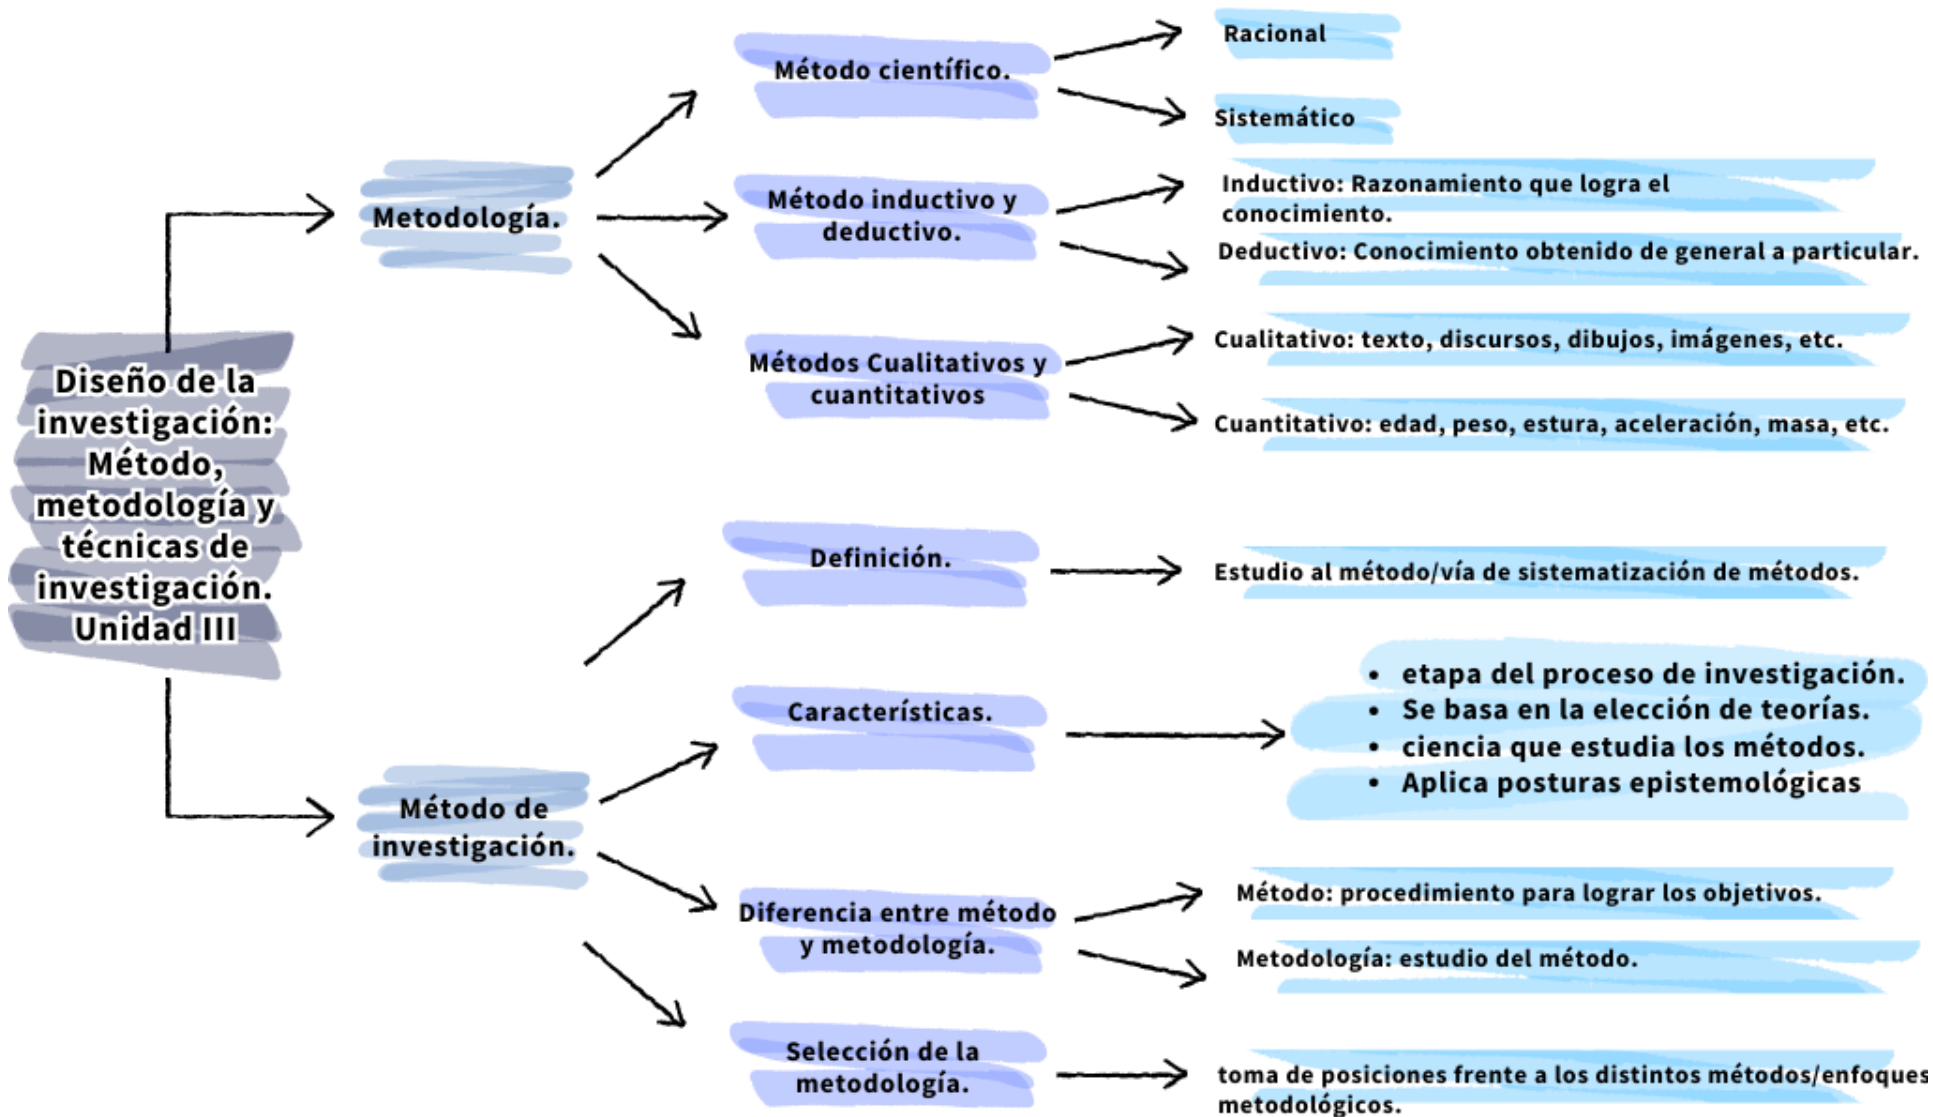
Diseño de la investigación: Método, metodología y técnicas de investigación. Unidad III

Metodología.

Método científico.

Racional

Sistemático

Método inductivo y deductivo.

Inductivo: Razonamiento que logra el conocimiento.

Deductivo: Conocimiento obtenido de general a particular.

Métodos Cualitativos y cuantitativos

Cualitativo: texto, discursos, dibujos, imágenes, etc.

Cuantitativo: edad, peso, estura, aceleración, masa, etc.

Método de investigación.

Definición.

Estudio al método/vía de sistematización de métodos.

Características.

- etapa del proceso de investigación.
- Se basa en la elección de teorías.
- ciencia que estudia los métodos.
- Aplica posturas epistemológicas

Diferencia entre método y metodología.

Método: procedimiento para lograr los objetivos.

Metodología: estudio del método.

Selección de la metodología.

toma de posiciones frente a los distintos métodos/enfoques metodológicos.